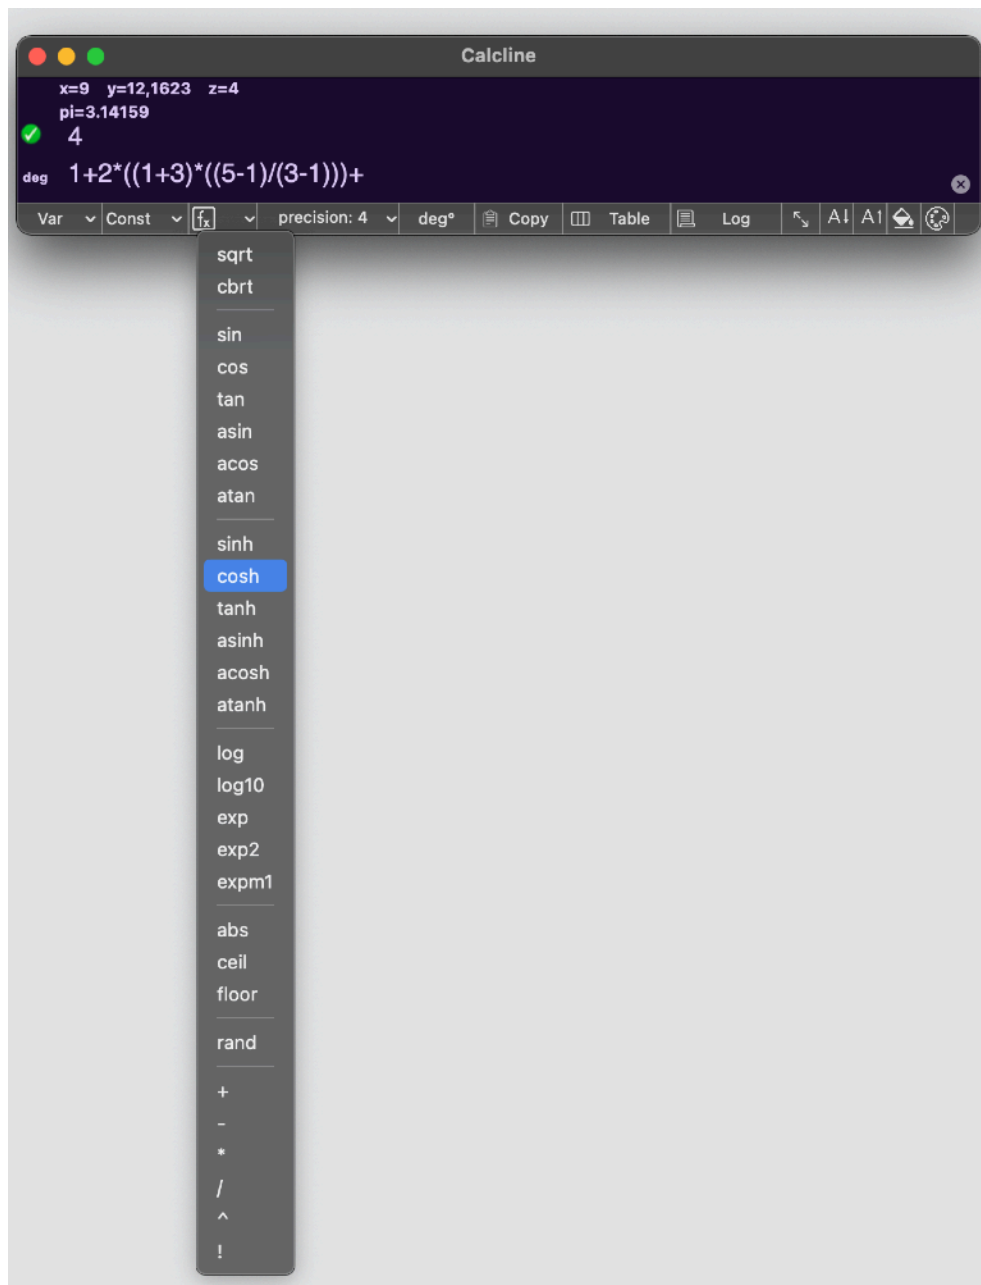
Calcline

x=9 y=12,1623 z=4
pi=3.14159

4

deg 1+2*((1+3)*((5-1)/(3-1))+

Var Const $f_x$ precision: 4 deg° Copy Table Log A↓ A↑

sqrt
cbrt

sin
cos
tan
asin
acos
atan

sinh
cosh
tanh
asinh
acosh
atanh

log
log10
exp
exp2
expm1

abs
ceil
floor

rand

+
-
*
/
^
!